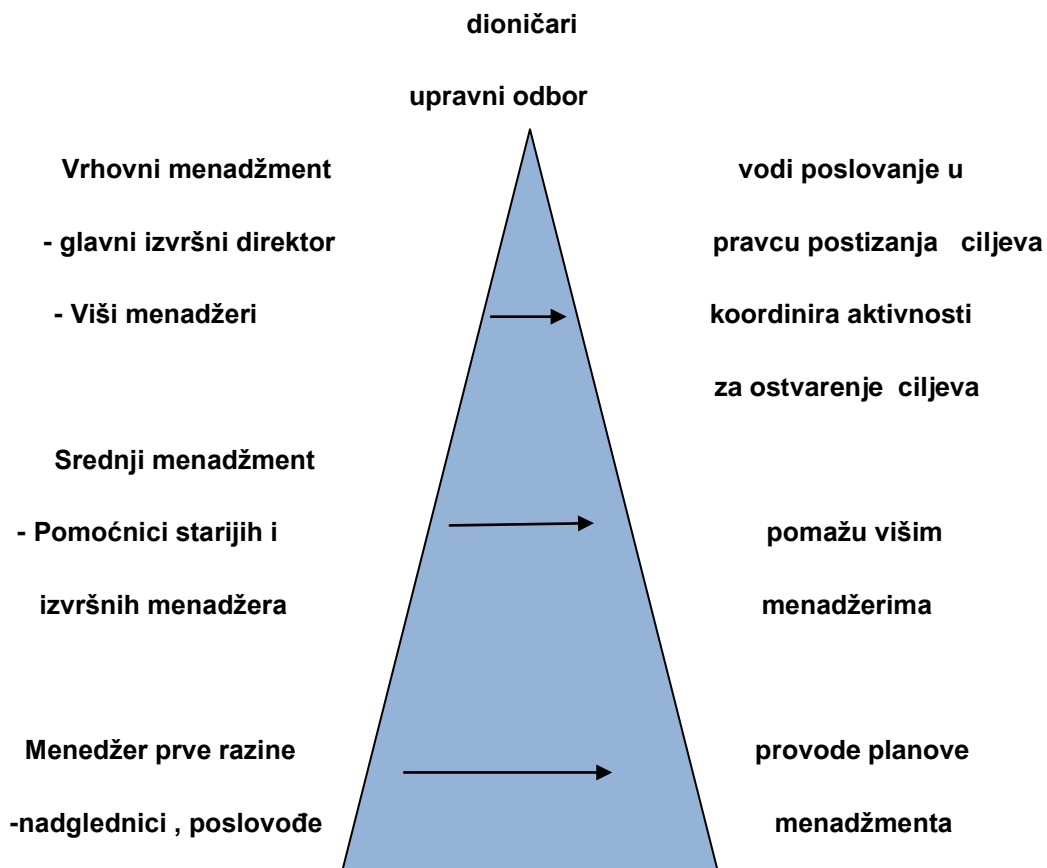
dioničari

upravni odbor

Vrhovni menadžment

- glavni izvršni direktor

- Viši menadžeri

vodi poslovanje u pravcu postizanja ciljeva

koordinira aktivnosti za ostvarenje ciljeva

Srednji menadžment

- Pomoćnici starijih i izvršnih menadžera

pomažu višim menadžerima

Menedžer prve razine

-nadglednici , poslovođe

provode planove menadžmenta